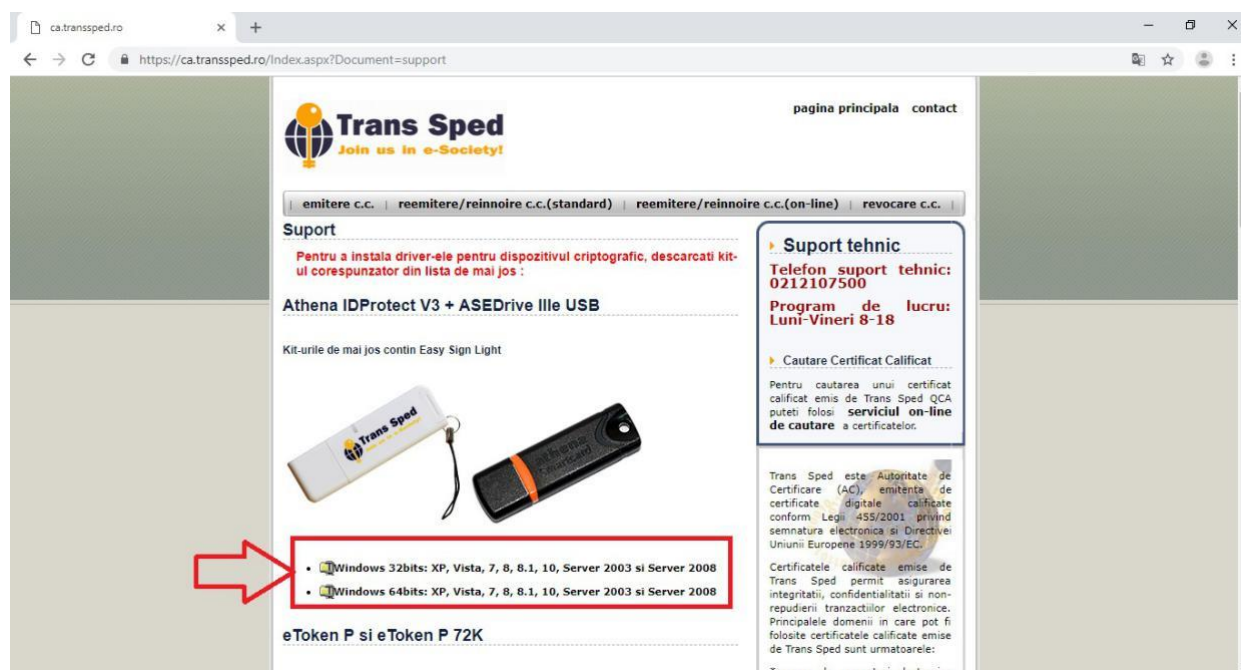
ca.transsped.ro × +

https://ca.transsped.ro/Index.aspx?Document=support

Trans Sped
Join us in e-Society!

pagina principala contact

emitere c.c. | reemitere/reinnoire c.c.(standard) | reemitere/reinnoire c.c.(on-line) | revocare c.c.

Suport

Pentru a instala driver-ele pentru dispozitivul criptografic, descarcati kit-ul corespunzator din lista de mai jos :

Athena IDProtect V3 + ASEDrive IIIe USB

Kit-urile de mai jos contin Easy Sign Light

Trans Sped

- Windows 32bits: XP, Vista, 7, 8, 8.1, 10, Server 2003 si Server 2008
- Windows 64bits: XP, Vista, 7, 8, 8.1, 10, Server 2003 si Server 2008

eToken P si eToken P 72K

Suport tehnic

Telefon suport tehnic: 0212107500

Program de lucru: Luni-Vineri 8-18

Cautare Certificat Calificat

Pentru cautarea unui certificat calificat emis de Trans Sped QCA puteti folosi serviciul on-line de cautare a certificatelor.

Trans Sped este Autoritate de Certificare (AC), emitenta de certificate digitale calificate conform Legii 455/2001 privind semnatura electronica si Directivei Uniunii Europene 1999/93/EC.

Certificatele calificate emise de Trans Sped permit asigurarea integritatii, confidentialitatii si non-repudierii tranzactiilor electronice. Principalele domenii in care pot fi folosite certificatele calificate emise de Trans Sped sunt urmatoarele:

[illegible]